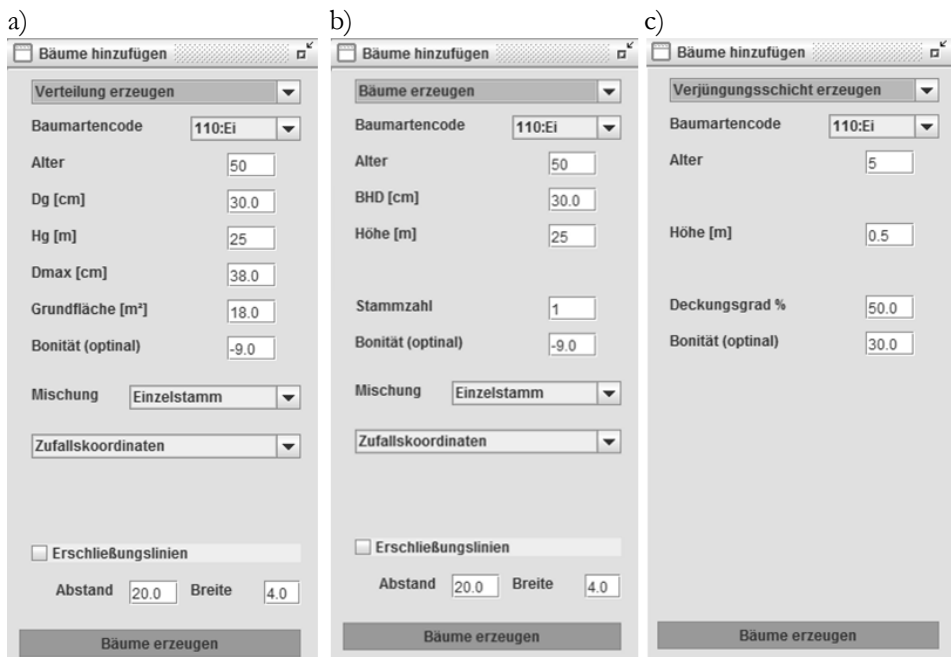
a)

Bäume hinzufügen

Verteilung erzeugen

Baumartencode 110:Ei

Alter 50

Dg [cm] 30.0

Hg [m] 25

Dmax [cm] 38.0

Grundfläche [m²] 18.0

Bonität (optinal) -9.0

Mischung Einzelstamm

Zufallskoordinaten

Erschließungslinien

Abstand 20.0 Breite 4.0

Bäume erzeugen

b)

Bäume hinzufügen

Bäume erzeugen

Baumartencode 110:Ei

Alter 50

BHD [cm] 30.0

Höhe [m] 25

Stammzahl 1

Bonität (optinal) -9.0

Mischung Einzelstamm

Zufallskoordinaten

Erschließungslinien

Abstand 20.0 Breite 4.0

Bäume erzeugen

c)

Bäume hinzufügen

Verjüngungsschicht erzeugen

Baumartencode 110:Ei

Alter 5

Höhe [m] 0.5

Deckungsgrad % 50.0

Bonität (optinal) 30.0

Bäume erzeugen